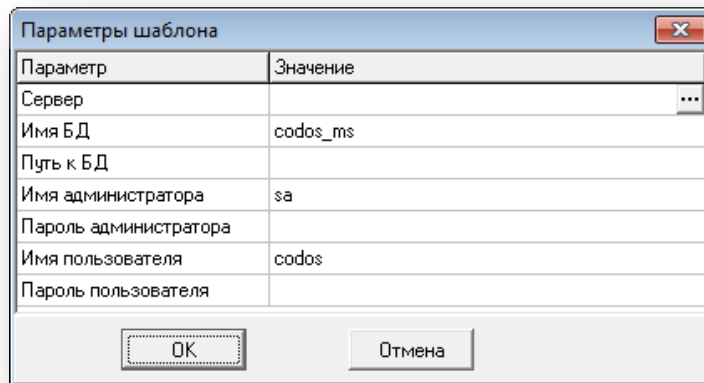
Параметры шаблона

| Параметр | Значение |
|---|---|
| Сервер | ... |
| Имя БД | codos_ms |
| Путь к БД | |
| Имя администратора | sa |
| Пароль администратора | |
| Имя пользователя | codos |
| Пароль пользователя | |

OK

Отмена